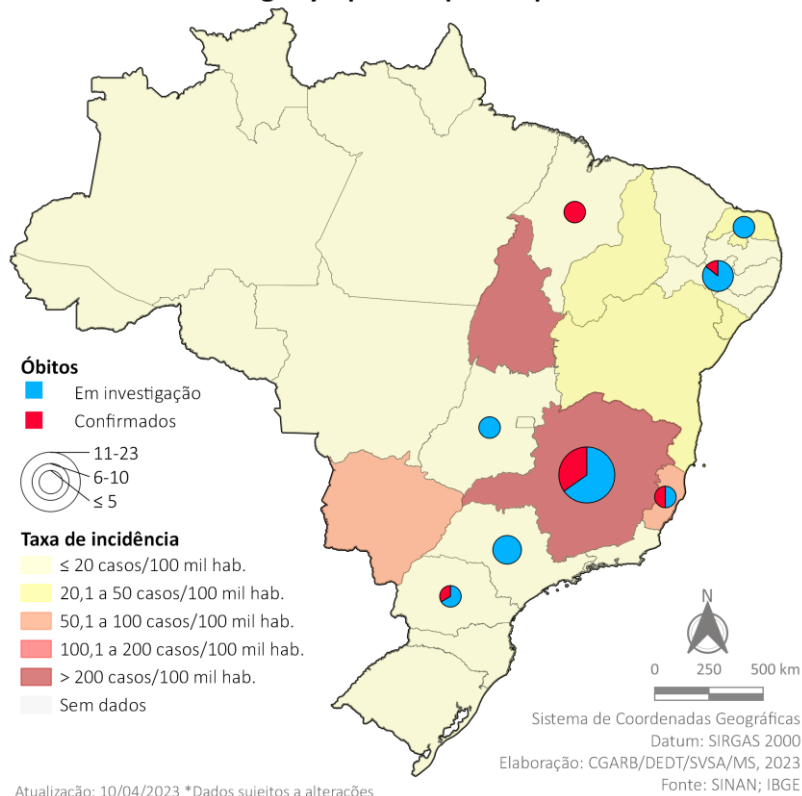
Óbitos
Em investigação
Confirmados

11-23
6-10
≤ 5

Taxa de incidência
≤ 20 casos/100 mil hab.
20,1 a 50 casos/100 mil hab.
50,1 a 100 casos/100 mil hab.
100,1 a 200 casos/100 mil hab.
> 200 casos/100 mil hab.
Sem dados

N
0 250 500 km

Sistema de Coordenadas Geográficas
Datum: SIRGAS 2000
Elaboração: CGARB/DEDT/SVSA/MS, 2023
Fonte: SINAN; IBGE

Atualização: 10/04/2023 *Dados sujeitos a alterações